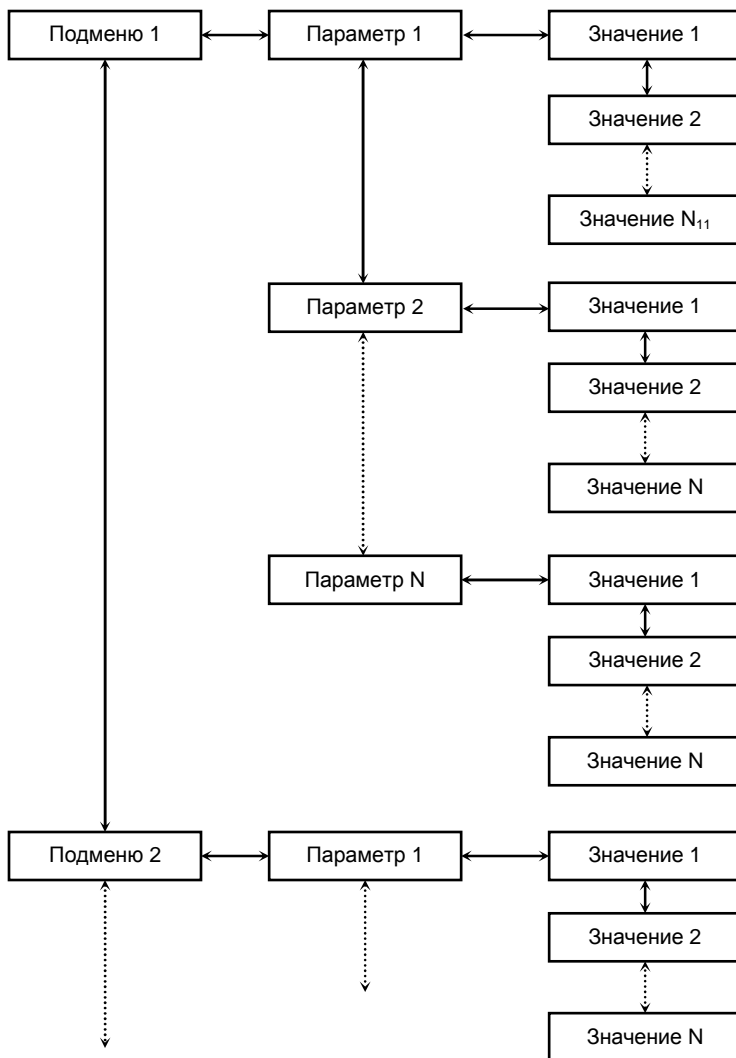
Подменю 1

Параметр 1

Значение 1

Значение 2

Значение $N_{11}$

Параметр 2

Значение 1

Значение 2

Значение N

Параметр N

Значение 1

Значение 2

Значение N

Подменю 2

Параметр 1

Значение 1

Значение 2

Значение N